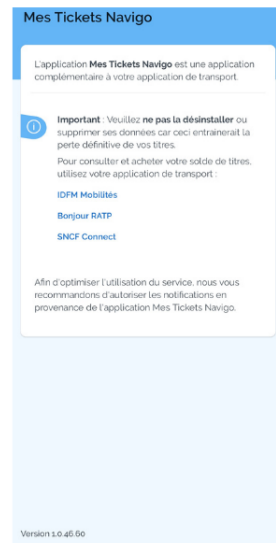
Mes Tickets Navigo

L'application **Mes Tickets Navigo** est une application complémentaire à votre application de transport

**Important** : Veuillez **ne pas la désinstaller** ou supprimer ses données car ceci entrainerait la perte définitive de vos titres.

Pour consulter et acheter votre solde de titres, utilisez votre application de transport :

IDFM Mobilités

Bonjour RATP

SNCF Connect

Afin d'optimiser l'utilisation du service, nous vous recommandons d'autoriser les notifications en provenance de l'application Mes Tickets Navigo.

Version 1.0.46.60